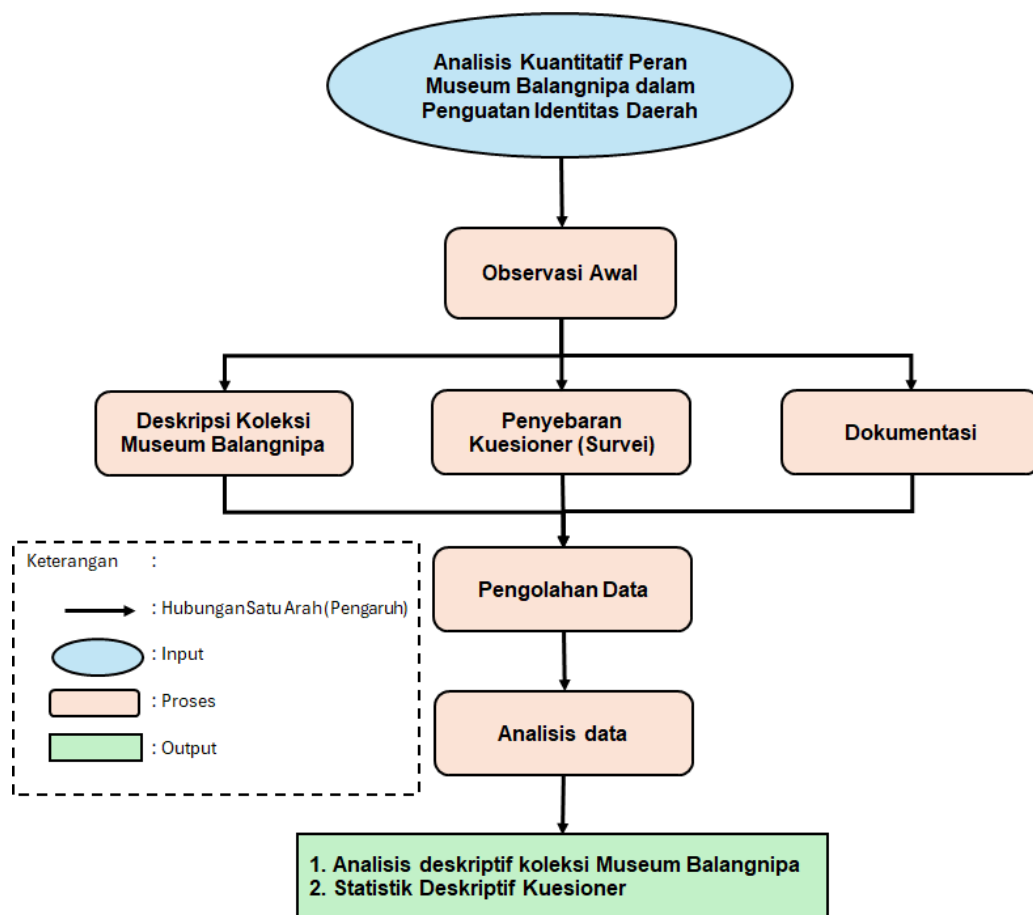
Analisis Kuantitatif Peran Museum Balangnipa dalam Penguatan Identitas Daerah

Observasi Awal

Deskripsi Koleksi Museum Balangnipa

Penyebaran Kuesioner (Survei)

Dokumentasi

Keterangan :

: Hubungan Satu Arah (Pengaruh)

: Input

: Proses

: Output

Pengolahan Data

Analisis data

1. Analisis deskriptif koleksi Museum Balangnipa
2. Statistik Deskriptif Kuesioner